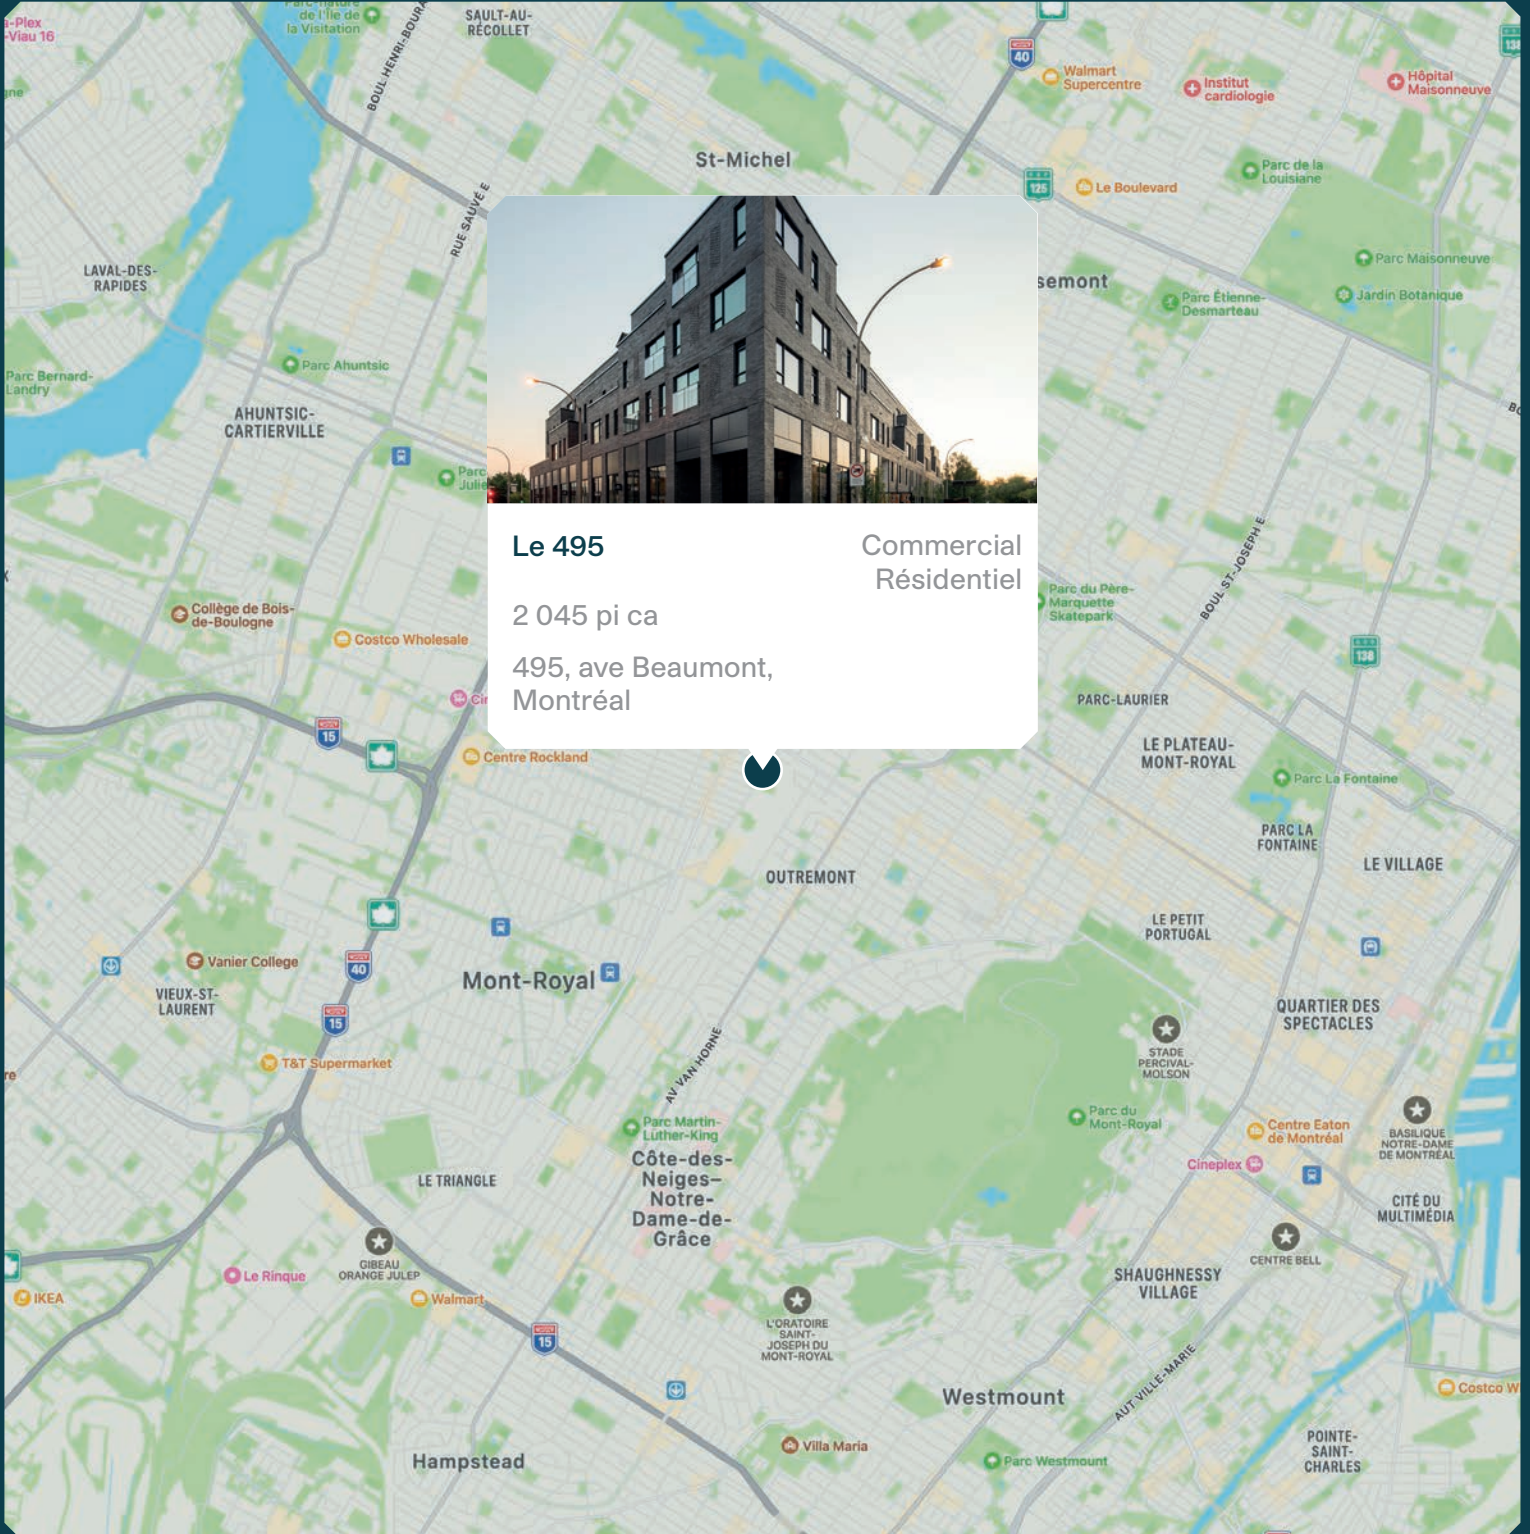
Le 495
Commercial
Résidentiel
2 045 pi ca
495, ave Beaumont, Montréal

a-Plex
-Viau 16
de l'Île de la Visitation
SAULT-AU-RÉCOLLET
BOUL HENRI-BOURASSA
RUE SAUVÉ E
St-Michel
40
Walmart Supercentre
Institut cardiologie
Hôpital Maisonneuve
Parc de la Louisiane
125
Le Boulevard
LAVAL-DES-RAPIDES
semont
Parc Étienne-Desmarteau
Parc Maisonneuve
Jardin Botanique
Parc Bernard-Landry
Parc Ahuntsic
AHUNTSIC-CARTIERVILLE
Parc Juli
Collège de Bois-de-Boulogne
Costco Wholesale
Parc du Père-Marquette Skatepark
BOUL ST-JOSEPH E
138
Cin
15
PARC-LAURIER
LE PLATEAU-MONT-ROYAL
Centre Rockland
Parc La Fontaine
PARC LA FONTAINE
OUTREMONT
LE VILLAGE
LE PETIT PORTUGAL
Vanier College
40
Mont-Royal
VIEUX-ST-LAURENT
15
QUARTIER DES SPECTACLES
T&T Supermarket
AV VAN HORNE
STADE PERCIVAL-MOLSON
Parc du Mont-Royal
Centre Eaton de Montréal
BASILIQUE NOTRE-DAME DE MONTRÉAL
Parc Martin-Luther-King
Côte-des-Neiges-Notre-Dame-de-Grâce
LE TRIANGLE
Cineplex
CITÉ DU MULTIMÉDIA
CENTRE BELL
GIBEAU ORANGE JULEP
Le Rinque
SHAUGHNESSY VILLAGE
IKEA
Walmart
15
L'ORATOIRE SAINT-JOSEPH DU MONT-ROYAL
AUT VILLE-MARIE
Costco W
Westmount
Villa Maria
Parc Westmount
POINTE-SAINT-CHARLES
Hampstead